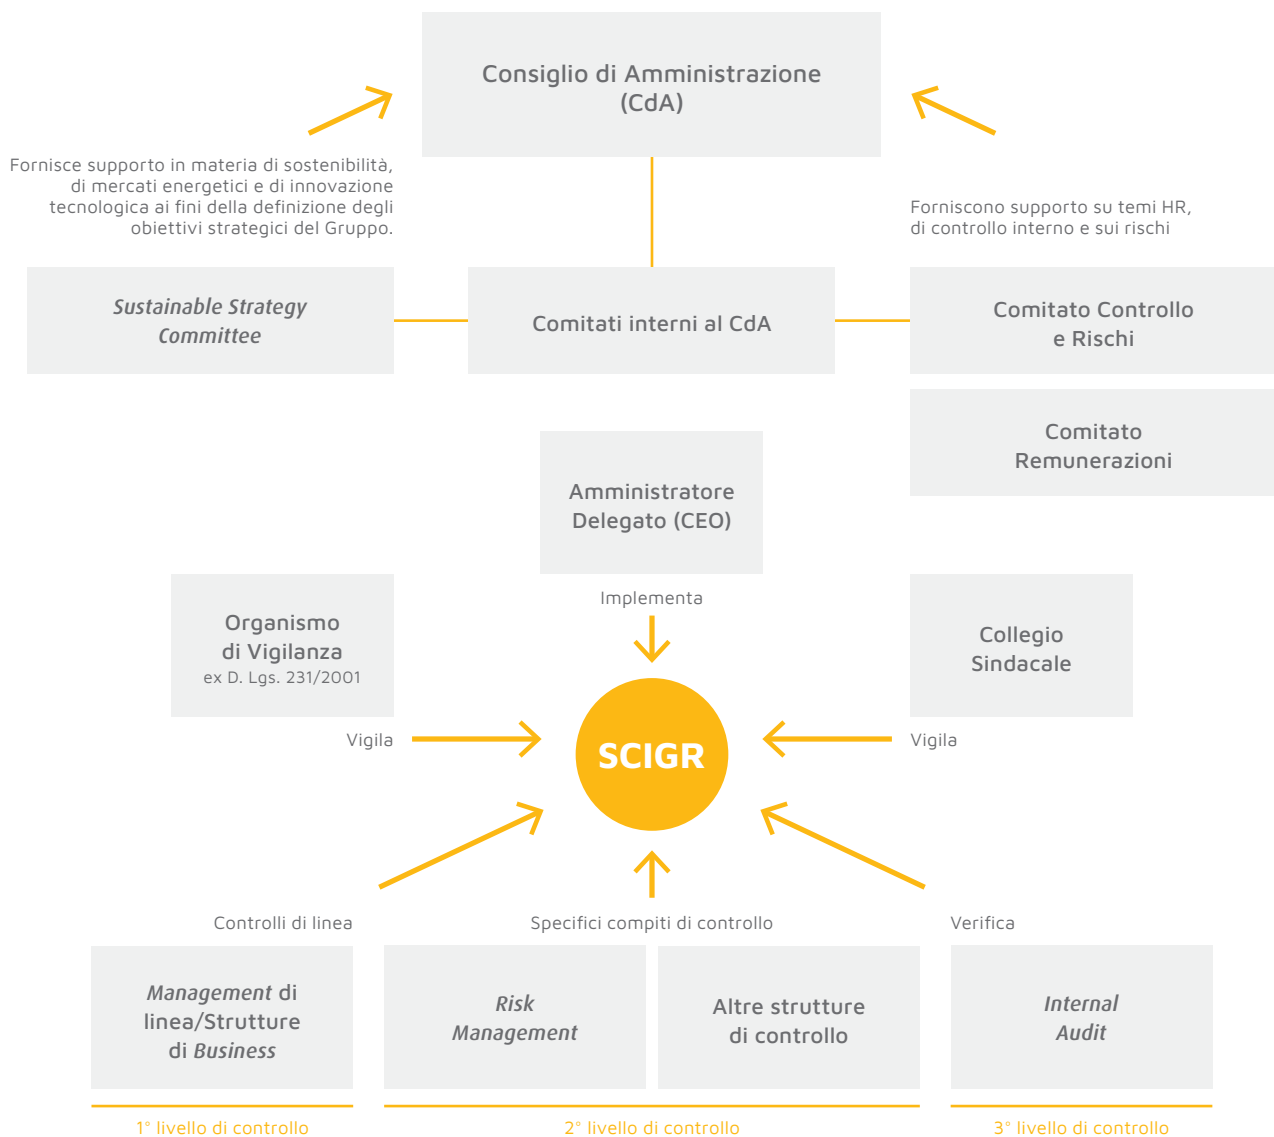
Consiglio di Amministrazione (CdA)

Fornisce supporto in materia di sostenibilità, di mercati energetici e di innovazione tecnologica ai fini della definizione degli obiettivi strategici del Gruppo.

Forniscono supporto su temi HR, di controllo interno e sui rischi

Sustainable Strategy Committee

Comitati interni al CdA

Comitato Controllo e Rischi

Comitato Remunerazioni

Amministratore Delegato (CEO)

Implementa

Organismo di Vigilanza
ex D. Lgs. 231/2001

Collegio Sindacale

Vigila

SCIGR

Vigila

Controlli di linea

Specifici compiti di controllo

Verifica

Management di linea/Strutture di Business

Risk Management

Altre strutture di controllo

Internal Audit

1° livello di controllo

2° livello di controllo

3° livello di controllo